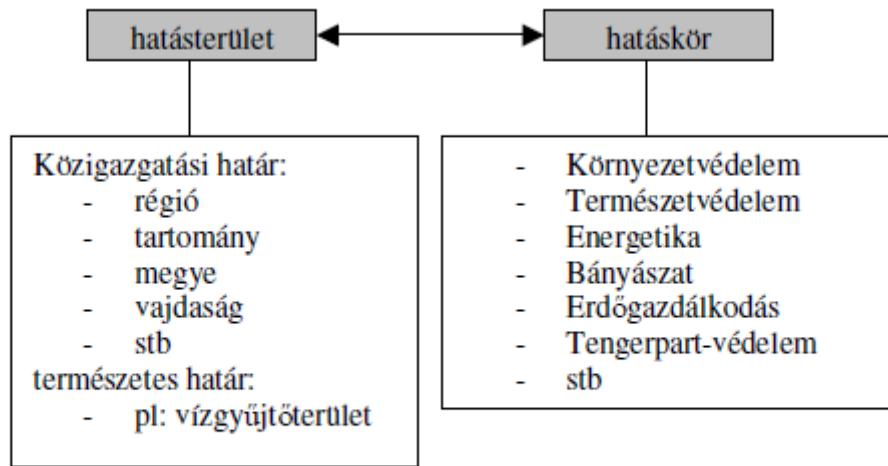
hatásterület

hatáskör

Közigazgatási határ:
- régió
- tartomány
- megye
- vajdaság
- stb
természetes határ:
- pl: vízgyűjtőterület

- Környezetvédelem
- Természetvédelem
- Energetika
- Bányászat
- Erdőgazdálkodás
- Tengerpart-védelem
- stb